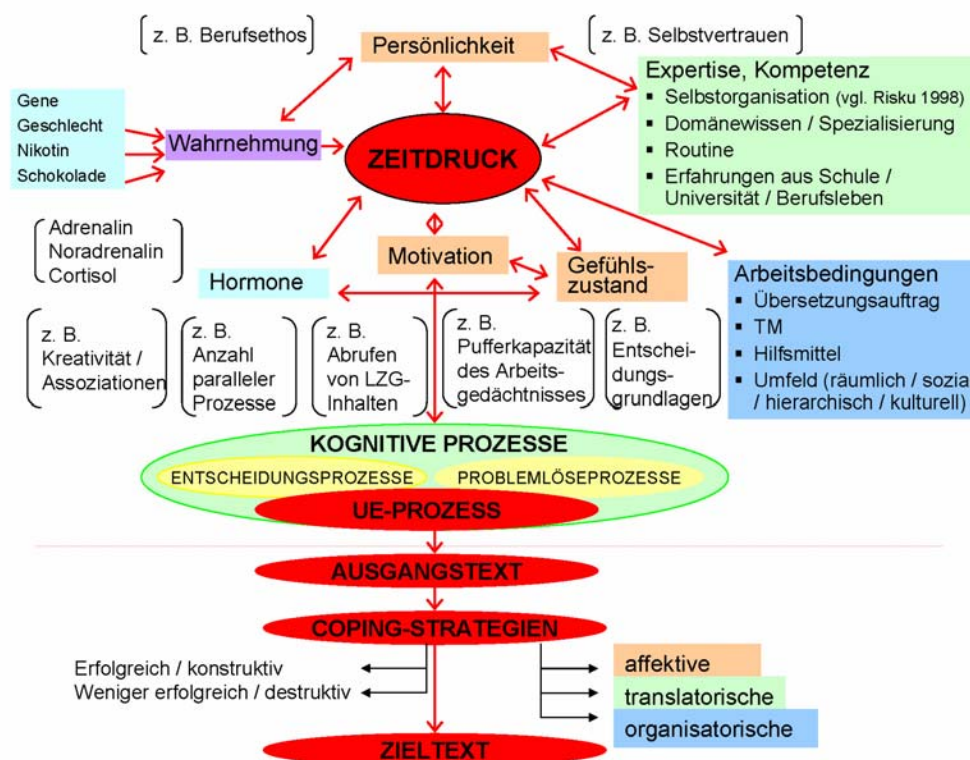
z. B. Berufsethos

Persönlichkeit

z. B. Selbstvertrauen

Gene
Geschlecht
Nikotin
Schokolade

Wahrnehmung

ZEITDRUCK

Expertise, Kompetenz
▪ Selbstorganisation (vgl. Risku 1998)
▪ Domänewissen / Spezialisierung
▪ Routine
▪ Erfahrungen aus Schule / Universität / Berufsleben

Adrenalin
Noradrenalin
Cortisol

Motivation

Gefühlszustand

Hormone

Arbeitsbedingungen
▪ Übersetzungsauftrag
▪ TM
▪ Hilfsmittel
▪ Umfeld (räumlich / sozia / hierarchisch / kulturell)

z. B. Kreativität / Assoziationen

z. B. Anzahl paralleler Prozesse

z. B. Abrufen von LZG-Inhalten

z. B. Pufferkapazität des Arbeitsgedächtnisses

z. B. Entscheidungsgrundlagen

KOGNITIVE PROZESSE
ENTSCHEIDUNGSPROZESSE
PROBLEMLÖSEPROZESSE
UE-PROZESS

AUSGANGSTEXT

COPING-STRATEGIEN

Erfolgreich / konstruktiv
Weniger erfolgreich / destruktiv

affektive
translatorische
organisatorische

ZIELTEXT